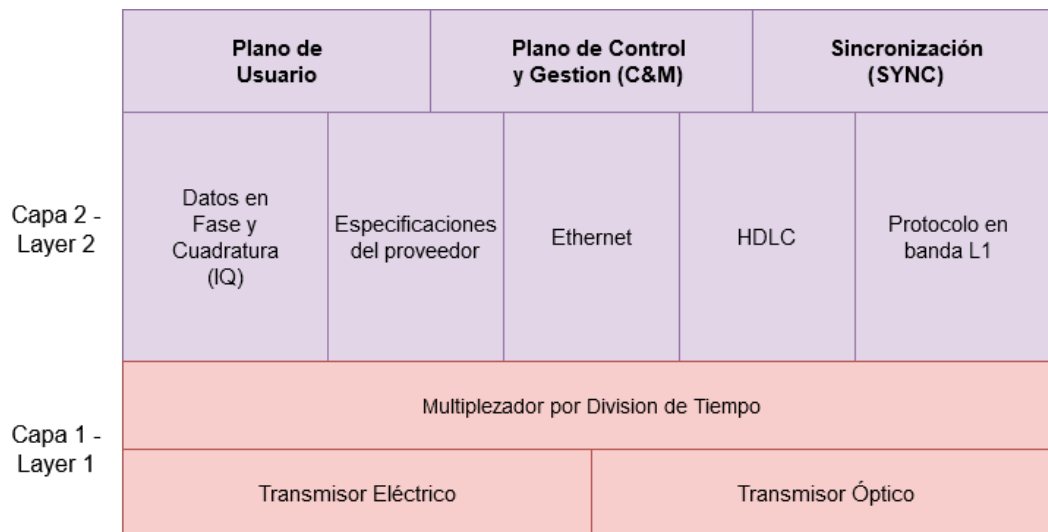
Capa 2 - Layer 2

| Plano de Usuario | | Plano de Control y Gestion (C&M) | | Sincronización (SYNC) |
|---|---|---|---|---|
| Datos en Fase y Cuadratura (IQ) | Especificaciones del proveedor | Ethernet | HDLC | Protocolo en banda L1 |

Capa 1 - Layer 1

Multiplezador por Division de Tiempo

| Transmisor Eléctrico | Transmisor Óptico |
|---|---|